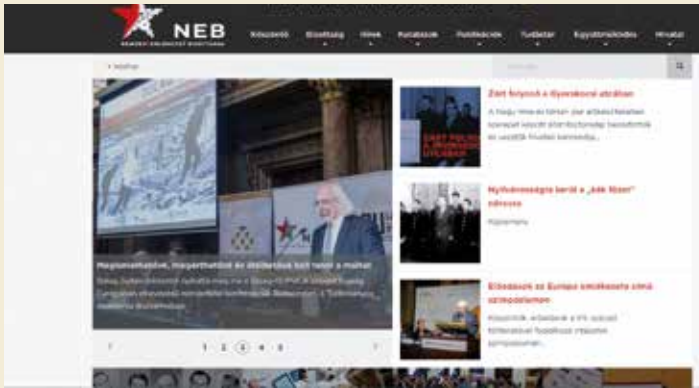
NEB

NEMZETI EMLÉKEZET BIZOTTSÁGA

Köszöntő Közösség Hírek Kutatások Publikációk Tudástár Együttműködés Hivatal

Magyarul

Megismerhetők, megérthetők az átélésük tört része a múltat

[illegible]

1 2 3 4 5

Zárt folyosó a tiszavasvári utcákon

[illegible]

Nyilvánosságra került a „Kék füzet" adatsora

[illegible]

Előadások az Európai emlékezete című szimpóziumon

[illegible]